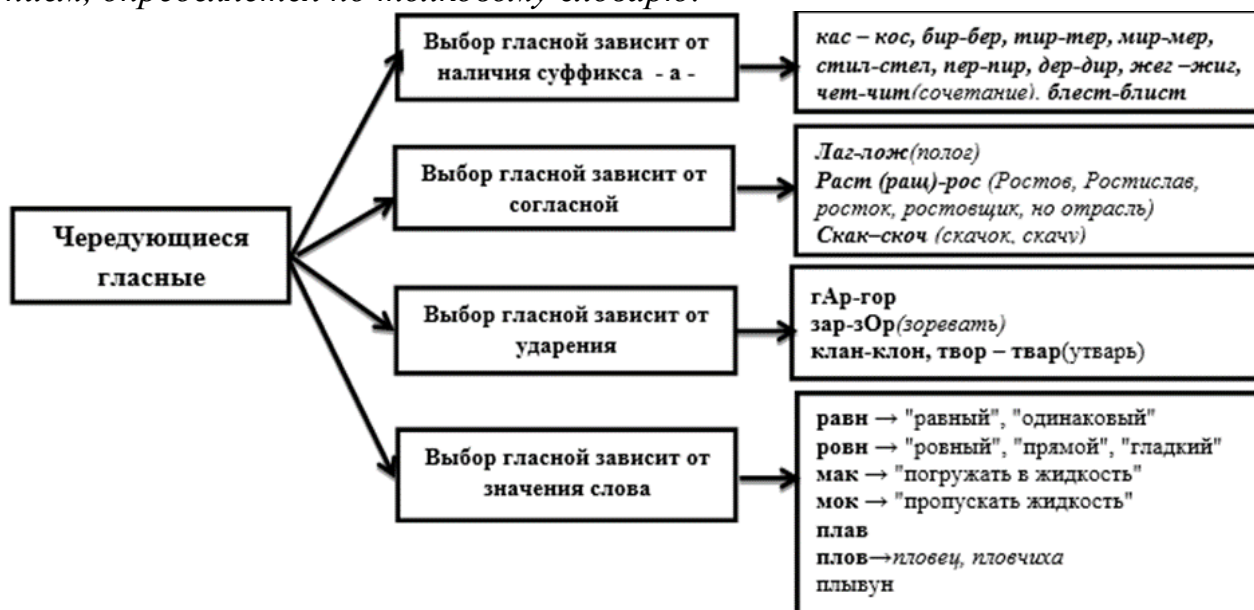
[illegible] определяется по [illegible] словарю.

Чередующиеся гласные

Выбор гласной зависит от наличия суффикса - а -

кас – кос, бир-бер, тир-тер, мир-мер, стил-стел, пер-пир, дер-дир, жег –жиг, чет-чит(сочетание). блест-блист

Выбор гласной зависит от согласной

Лаг-лож(полог)
Раст (ращ)-рос (Ростов, Ростислав, росток, ростовщик, но отрасль)
Скак–скоч (скачок, скачу)

Выбор гласной зависит от ударения

гАр-гор
зар-зОр(зоревать)
клан-клон, твор – твар(утварь)

Выбор гласной зависит от значения слова

равн → "равный", "одинаковый"
ровн → "ровный", "прямой", "гладкий"
мак → "погружать в жидкость"
мок → "пропускать жидкость"
плав
плов→пловец, пловчиха
плывун